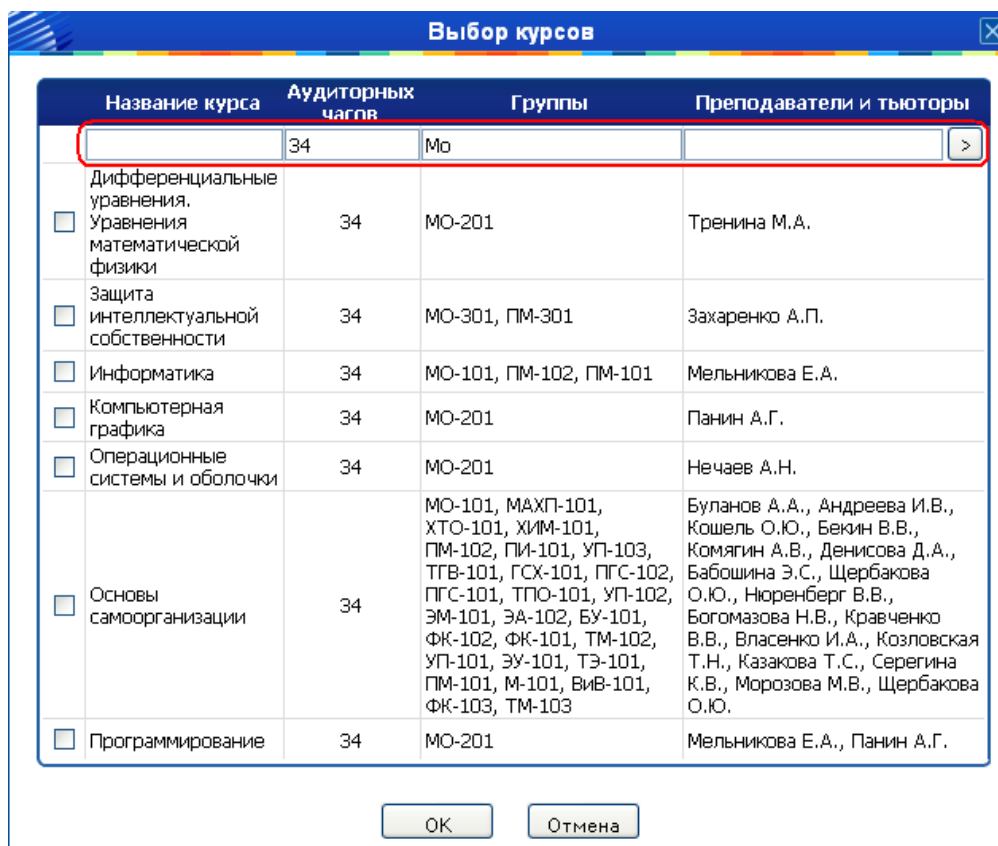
Выбор курсов

| | Название курса | Аудиторных часов | Группы | Преподаватели и тьюторы |
|---|---|---|---|---|
| | | 34 | Мо | > |
| | Дифференциальные уравнения. Уравнения математической физики | 34 | МО-201 | Тренина М.А. |
| | Защита интеллектуальной собственности | 34 | МО-301, ПМ-301 | Захаренко А.П. |
| | Информатика | 34 | МО-101, ПМ-102, ПМ-101 | Мельникова Е.А. |
| | Компьютерная графика | 34 | МО-201 | Панин А.Г. |
| | Операционные системы и оболочки | 34 | МО-201 | Нечаев А.Н. |
| | Основы самоорганизации | 34 | МО-101, МАХП-101, ХТО-101, ХИМ-101, ПМ-102, ПИ-101, УП-103, ТГВ-101, ГСХ-101, ПГС-102, ПГС-101, ТПО-101, УП-102, ЭМ-101, ЭА-102, БУ-101, ФК-102, ФК-101, ТМ-102, УП-101, ЭУ-101, ТЭ-101, ПМ-101, М-101, ВиВ-101, ФК-103, ТМ-103 | Буланов А.А., Андреева И.В., Кошель О.Ю., Бекин В.В., Комягин А.В., Денисова Д.А., Бабошина Э.С., Щербакова О.Ю., Нюренберг В.В., Богомазова Н.В., Кравченко В.В., Власенко И.А., Козловская Т.Н., Казакова Т.С., Серегина К.В., Морозова М.В., Щербакова О.Ю. |
| | Программирование | 34 | МО-201 | Мельникова Е.А., Панин А.Г. |

OK Отмена